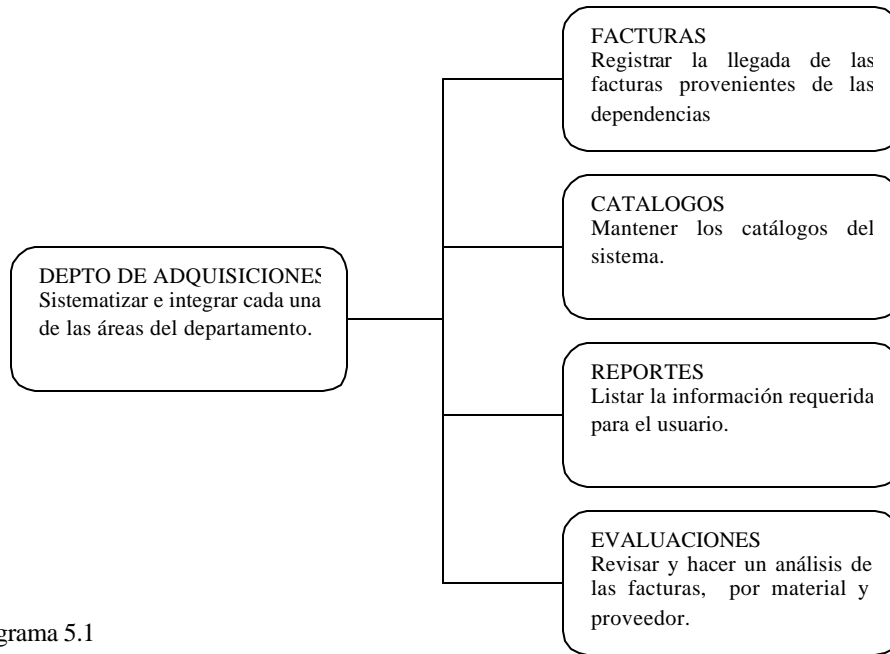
DEPTO DE ADQUISICIONES
Sistematizar e integrar cada una de las áreas del departamento.

FACTURAS
Registrar la llegada de las facturas provenientes de las dependencias

CATALOGOS
Mantener los catálogos del sistema.

REPORTES
Listar la información requerida para el usuario.

EVALUACIONES
Revisar y hacer un análisis de las facturas, por material y proveedor.

grama 5.1